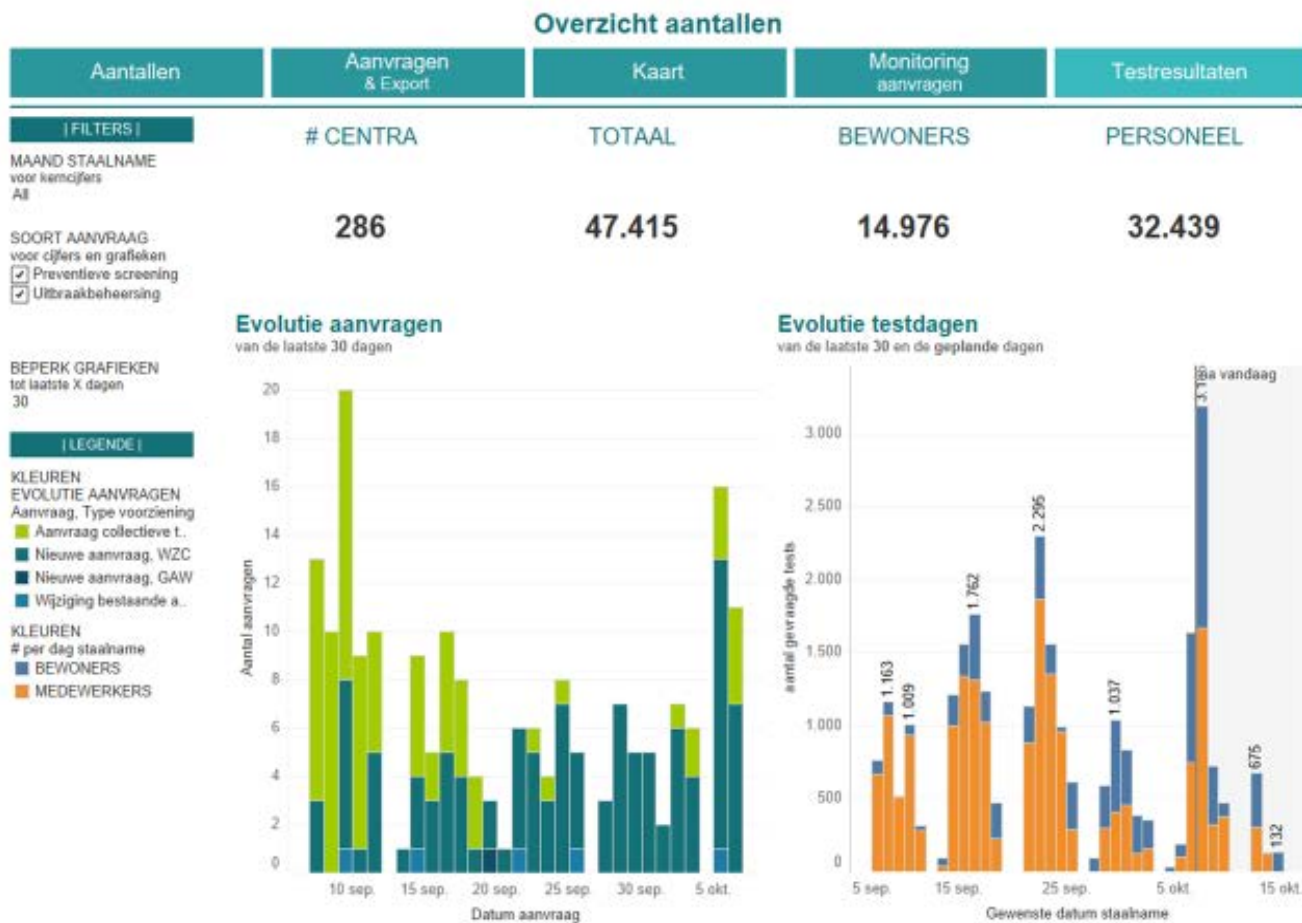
Overzicht aantallen

Aantallen | Aanvragen & Export | Kaart | Monitoring aanvragen | Testresultaten

| FILTERS |

MAAND STAALNAME
voor kerncijfers
All

SOORT AANVRAAG
voor cijfers en grafieken
Preventieve screening
Uitbraakbeheersing

BEPERK GRAFIEKEN
tot laatste X dagen
30

| LEGENDE |

KLEUREN
EVOLUTIE AANVRAGEN
Aanvraag, Type voorziening
Aanvraag collectieve t..
Nieuwe aanvraag, WZC
Nieuwe aanvraag, GAW
Wijziging bestaande a..

KLEUREN
# per dag staalname
BEWONERS
MEDEWERKERS

# CENTRA
286

TOTAAL
47.415

BEWONERS
14.976

PERSONEEL
32.439

Evolutie aanvragen
van de laatste 30 dagen

Aantal aanvragen
20
18
16
14
12
10
8
6
4
2
0
10 sep.
15 sep.
20 sep.
25 sep.
30 sep.
5 okt.
Datum aanvraag

Evolutie testdagen
van de laatste 30 en de geplande dagen

aantal gevraagde tests
3.000
2.500
2.000
1.500
1.000
500
0
1.163
1.009
1.762
2.295
1.037
3.186
675
132
na vandaag
5 sep.
15 sep.
25 sep.
5 okt.
15 okt.
Gewenste datum staalname